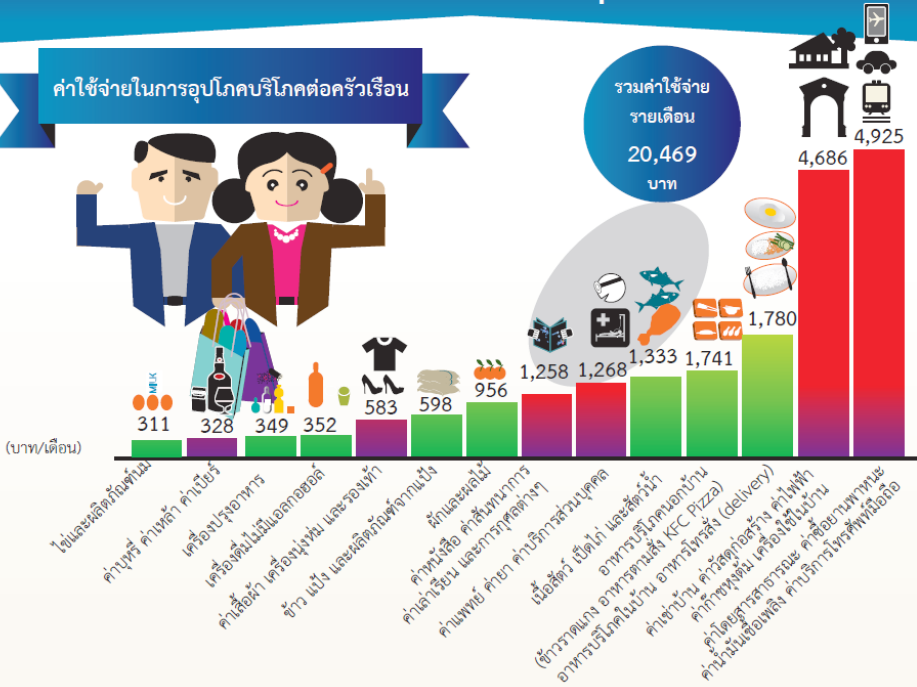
ค่าใช้จ่ายในการอุปโภคบริโภคต่อครัวเรือน

รวมค่าใช้จ่าย
รายเดือน
20,469
บาท

MILK

(บาท/เดือน)

311
328
349
352
583
598
956
1,258
1,268
1,333
1,741
1,780
4,686
4,925

ไข่และผลิตภัณฑ์นม
ค่าบุหรี่ ค่าเหล้า ค่าเบียร์
เครื่องปรุงอาหาร
เครื่องดื่มไม่มีแอลกอฮอล์
ค่าเสื้อผ้า เครื่องนุ่งห่ม และรองเท้า
ข้าว แป้ง และผลิตภัณฑ์จากแป้ง
ผักและผลไม้
ค่าหนังสือ ค่าสันทนาการ ค่าเล่าเรียน และการกุศลต่างๆ
ค่าแพทย์ ค่ายา ค่าบริการส่วนบุคคล
เนื้อสัตว์ เป็ดไก่ และสัตว์น้ำ
อาหารบริโภคนอกบ้าน (ข้าวราดแกง อาหารตามสั่ง KFC Pizza)
อาหารบริโภคในบ้าน อาหารโทรสั่ง (delivery)
ค่าเช่าบ้าน ค่าวัสดุก่อสร้าง ค่าไฟฟ้า ค่าก๊าซหุงต้ม เครื่องใช้ในบ้าน
ค่าโดยสารสาธารณะ ค่าซื้อยานพาหนะ ค่าน้ำมันเชื้อเพลิง ค่าบริการโทรศัพท์มือถือ